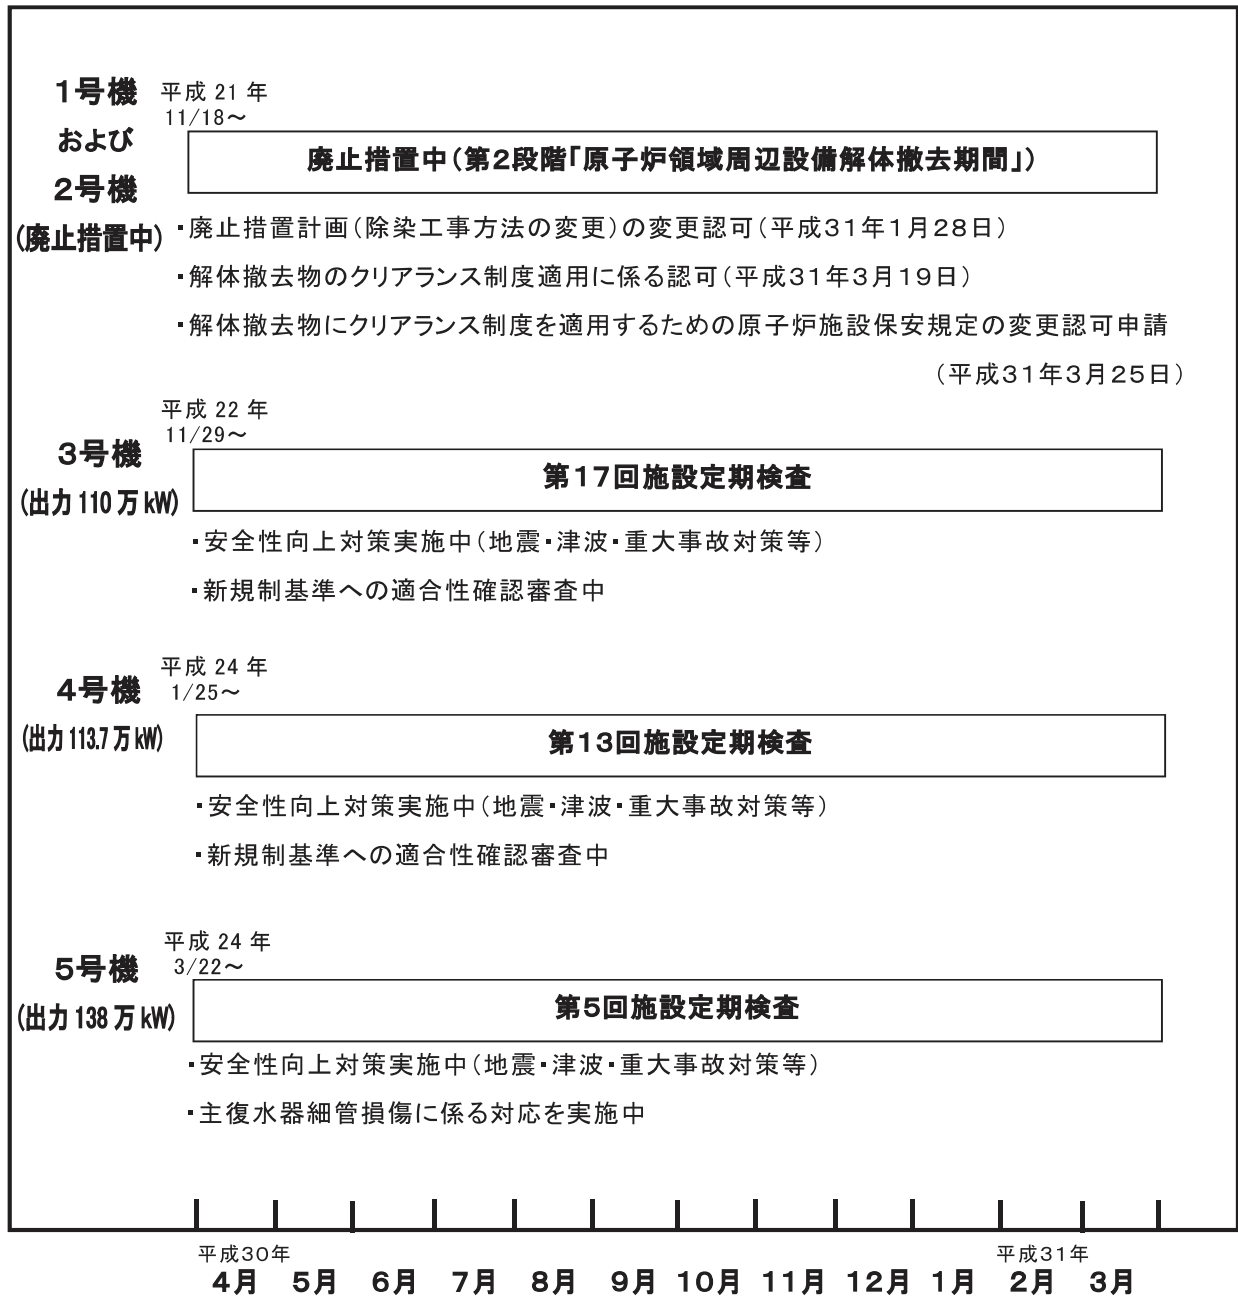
1号機
および
2号機
(廃止措置中)

平成 21 年
11/18～

廃止措置中(第2段階「原子炉領域周辺設備解体撤去期間」)

・廃止措置計画(除染工事方法の変更)の変更認可(平成31年1月28日)

・解体撤去物のクリアランス制度適用に係る認可(平成31年3月19日)

・解体撤去物にクリアランス制度を適用するための原子炉施設保安規定の変更認可申請
(平成31年3月25日)

平成 22 年
11/29～

3号機
(出力 110 万 kW)

第17回施設定期検査

・安全性向上対策実施中(地震・津波・重大事故対策等)

・新規制基準への適合性確認審査中

平成 24 年
1/25～

4号機
(出力 113.7 万 kW)

第13回施設定期検査

・安全性向上対策実施中(地震・津波・重大事故対策等)

・新規制基準への適合性確認審査中

平成 24 年
3/22～

5号機
(出力 138 万 kW)

第5回施設定期検査

・安全性向上対策実施中(地震・津波・重大事故対策等)

・主復水器細管損傷に係る対応を実施中

平成30年
4月 5月 6月 7月 8月 9月 10月 11月 12月 1月 2月 3月
平成31年